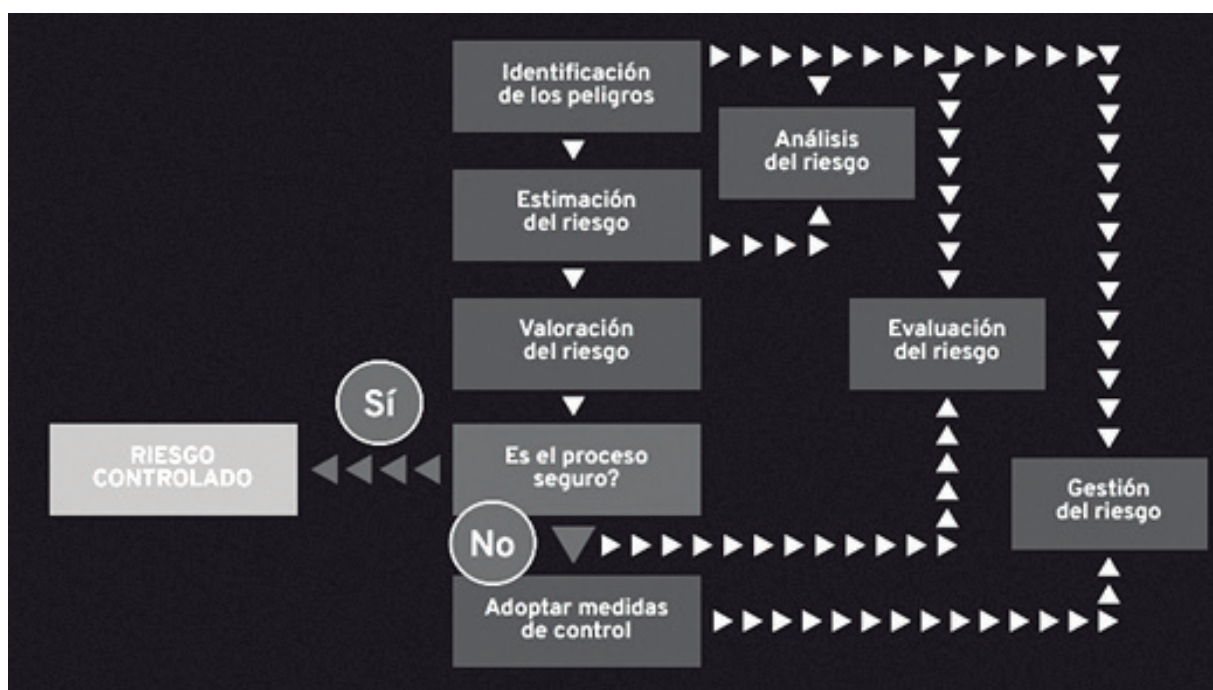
Identificación de los peligros

Análisis del riesgo

Estimación del riesgo

Valoración del riesgo

Evaluación del riesgo

Sí

RIESGO CONTROLADO

Es el proceso seguro?

Gestión del riesgo

No

Adoptar medidas de control